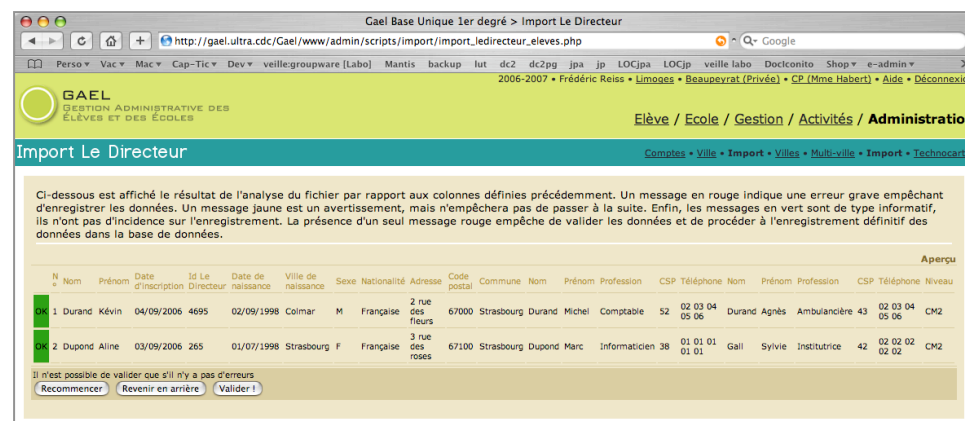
Gael Base Unique 1er degré > Import Le Directeur

http://gael.ultra.cdc/Gael/www/admin/scripts/import/import_ledirecteur_eleves.php

Google

Perso ▾ Vac ▾ Mac ▾ Cap-Tic ▾ Dev ▾ veille:groupware [Labo] Mantis backup lut dc2 dc2pg jpa jp LOCjpa LOCjp veille labo Doclconito Shop ▾ e-admin ▾

2006-2007 • Frédéric Reiss • Limoges • Beaupeyrat (Privée) • CP (Mme Habert) • Aide • Déconnexio

GAEL
Gestion Administrative des Élèves et des Écoles

Elève / Ecole / Gestion / Activités / Administratio

Import Le Directeur

Comptes • Ville • Import • Villes • Multi-ville • Import • Technocart

Ci-dessous est affiché le résultat de l'analyse du fichier par rapport aux colonnes définies précédemment. Un message en rouge indique une erreur grave empêchant d'enregistrer les données. Un message jaune est un avertissement, mais n'empêchera pas de passer à la suite. Enfin, les messages en vert sont de type informatif, ils n'ont pas d'incidence sur l'enregistrement. La présence d'un seul message rouge empêche de valider les données et de procéder à l'enregistrement définitif des données dans la base de données.

Aperçu

| | N° | Nom | Prénom | Date d'inscription | Id Le Directeur | Date de naissance | Ville de naissance | Sexe | Nationalité | Adresse | Code postal | Commune | Nom | Prénom | Profession | CSP | Téléphone | Nom | Prénom | Profession | CSP | Téléphone | Niveau |
|---|---|---|---|---|---|---|---|---|---|---|---|---|---|---|---|---|---|---|---|---|---|---|---|
| OK | 1 | Durand | Kévin | 04/09/2006 | 4695 | 02/09/1998 | Colmar | M | Française | 2 rue des fleurs | 67000 | Strasbourg | Durand | Michel | Comptable | 52 | 02 03 04 05 06 | Durand | Agnès | Ambulancière | 43 | 02 03 04 05 06 | CM2 |
| OK | 2 | Dupond | Aline | 03/09/2006 | 265 | 01/07/1998 | Strasbourg | F | Française | 3 rue des roses | 67100 | Strasbourg | Dupond | Marc | Informaticien | 38 | 01 01 01 01 01 | Gall | Sylvie | Institutrice | 42 | 02 02 02 02 02 | CM2 |

Il n'est possible de valider que s'il n'y a pas d'erreurs

Recommencer | Revenir en arrière | Valider !